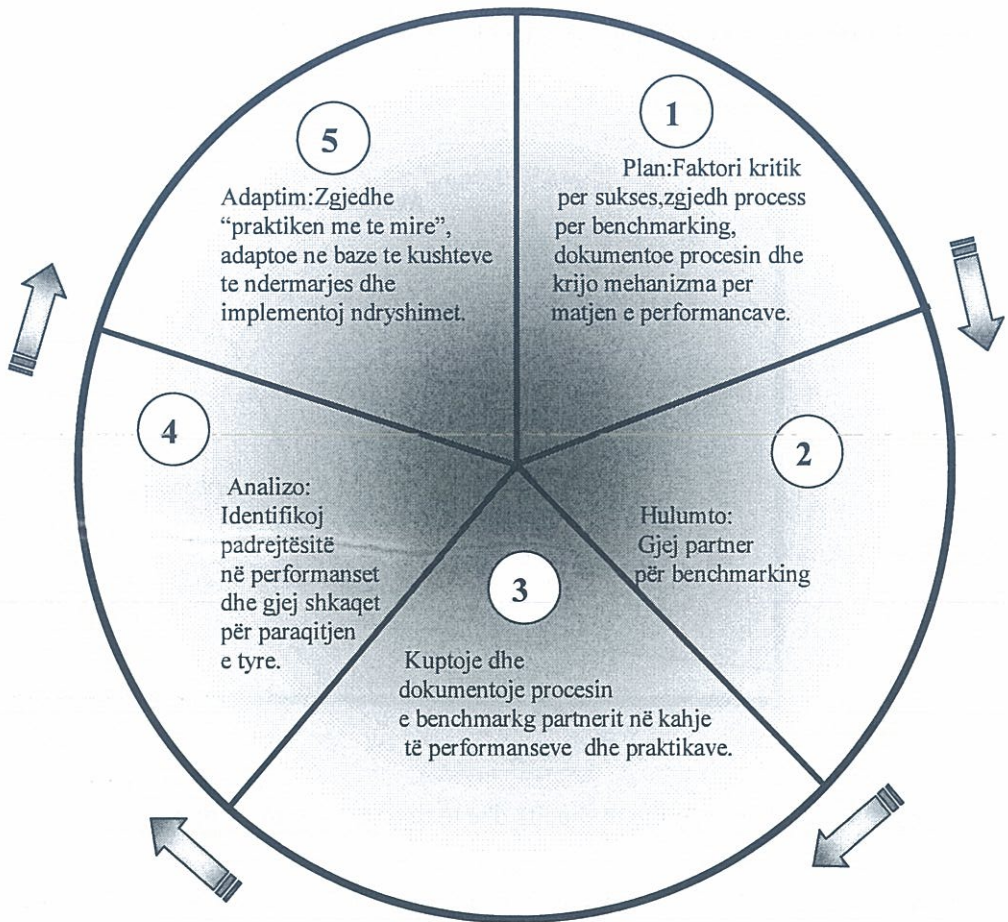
1

Plan:Faktori kritik per sukses,zgjedh process per benchmarking, dokumentoe procesin dhe krijo mehanizma per matjen e performancave.

2

Hulumto: Gjej partner për benchmarking

3

Kuptoje dhe dokumentoje procesin e benchmarkg partnerit në kahje të performanseve dhe praktikave.

4

Analizo: Identifikoj padrejtësitë në performanset dhe gjej shkaqet për paraqitjen e tyre.

5

Adaptim:Zgjedhe "praktiken me te mire", adaptoe ne baze te kushteve te ndermarjes dhe implementoj ndryshimet.